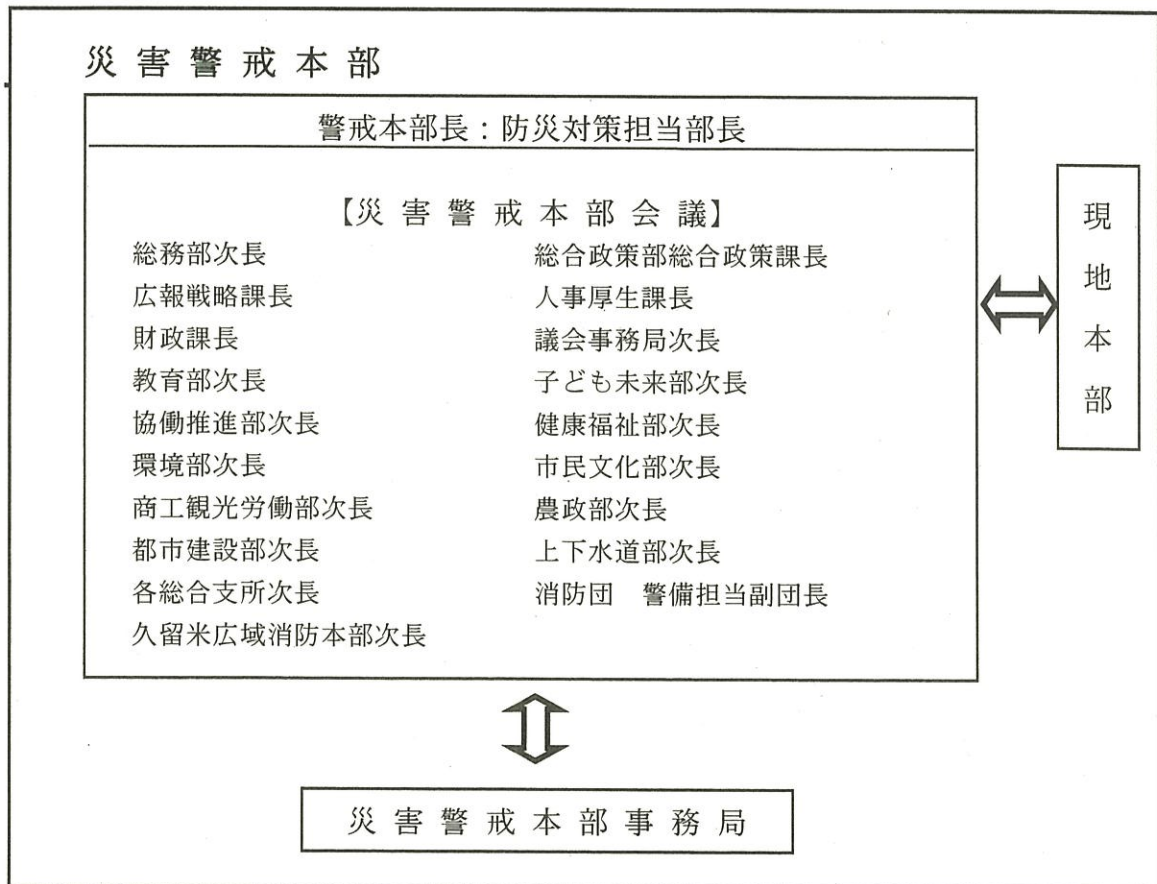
災害警戒本部

警戒本部長：防災対策担当部長

【災害警戒本部会議】

総務部次長
広報戦略課長
財政課長
教育部次長
協働推進部次長
環境部次長
商工観光労働部次長
都市建設部次長
各総合支所次長
久留米広域消防本部次長

総合政策部総合政策課長
人事厚生課長
議会事務局次長
子ども未来部次長
健康福祉部次長
市民文化部次長
農政部次長
上下水道部次長
消防団　警備担当副団長

現地本部

災害警戒本部事務局